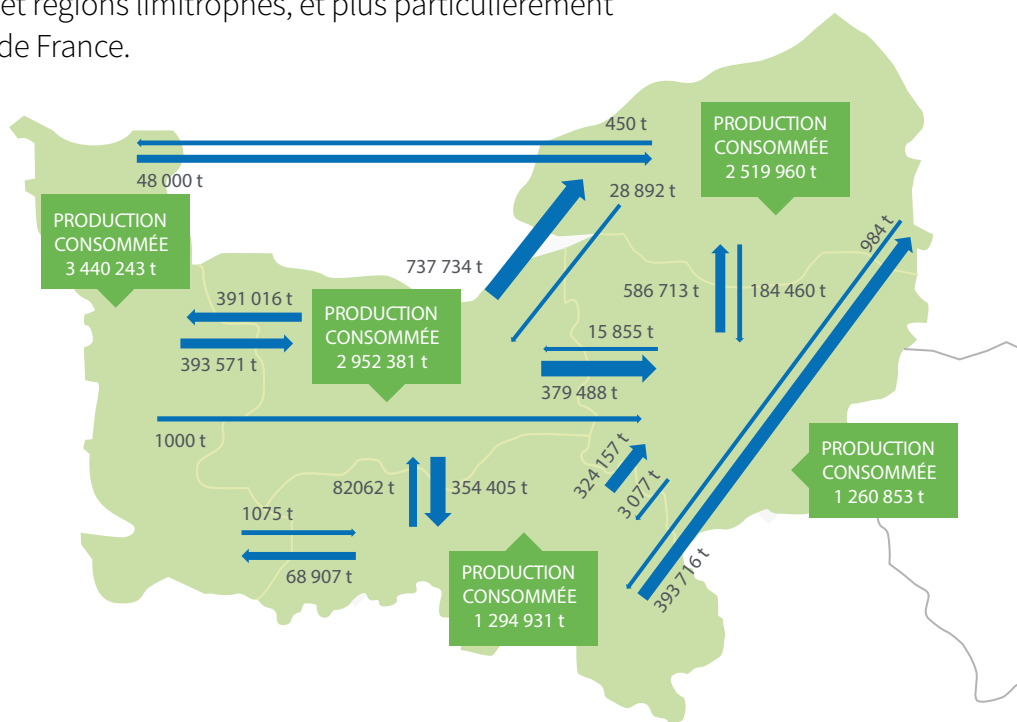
et régions limitrophes, et plus particulièrement de France.

450 t
PRODUCTION CONSOMMÉE 2 519 960 t
48 000 t
28 892 t
PRODUCTION CONSOMMÉE 3 440 243 t
984 t
737 734 t
586 713 t
184 460 t
391 016 t
PRODUCTION CONSOMMÉE 2 952 381 t
15 855 t
393 571 t
379 488 t
1000 t
324 157 t
PRODUCTION CONSOMMÉE 1 260 853 t
82062 t
354 405 t
3 077 t
1075 t
68 907 t
393 716 t
PRODUCTION CONSOMMÉE 1 294 931 t